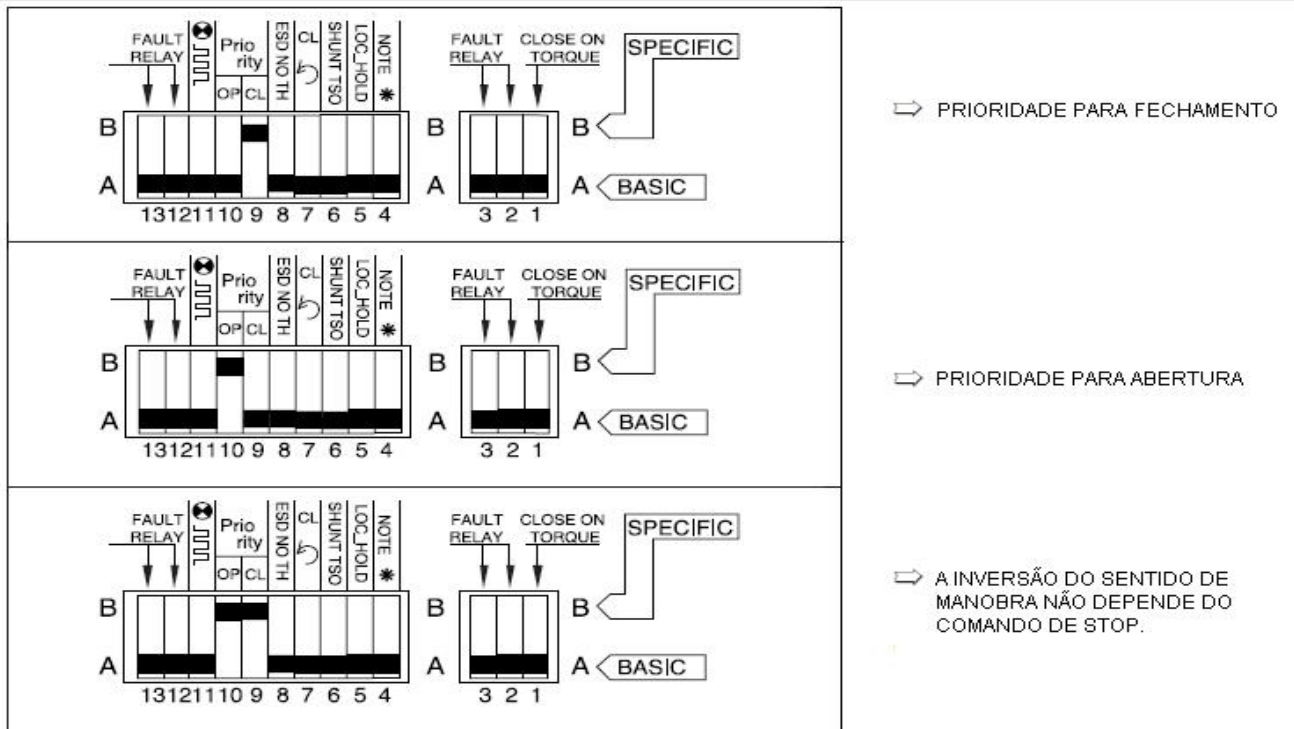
FAULT RELAY
Prio rity
OP CL
ESD NO TH
CL
SHUNT TSO
LOC_HOLD
NOTE ✱
FAULT RELAY
CLOSE ON TORQUE
SPECIFIC
B
A
13 12 11 10 9 8 7 6 5 4
B
A
3 2 1
B
A
BASIC

PRIORIDADE PARA FECHAMENTO

FAULT RELAY
Prio rity
OP CL
ESD NO TH
CL
SHUNT TSO
LOC_HOLD
NOTE ✱
FAULT RELAY
CLOSE ON TORQUE
SPECIFIC
B
A
13 12 11 10 9 8 7 6 5 4
B
A
3 2 1
B
A
BASIC

PRIORIDADE PARA ABERTURA

FAULT RELAY
Prio rity
OP CL
ESD NO TH
CL
SHUNT TSO
LOC_HOLD
NOTE ✱
FAULT RELAY
CLOSE ON TORQUE
SPECIFIC
B
A
13 12 11 10 9 8 7 6 5 4
B
A
3 2 1
B
A
BASIC

A INVERSÃO DO SENTIDO DE MANOBRA NÃO DEPENDE DO COMANDO DE STOP.